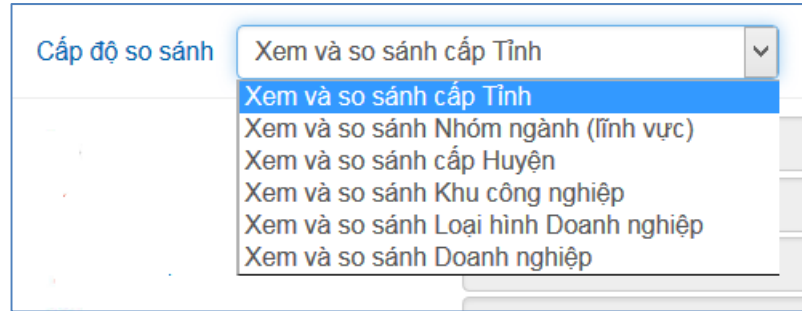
Cấp độ so sánh

Xem và so sánh cấp Tỉnh

Xem và so sánh cấp Tỉnh
Xem và so sánh Nhóm ngành (lĩnh vực)
Xem và so sánh cấp Huyện
Xem và so sánh Khu công nghiệp
Xem và so sánh Loại hình Doanh nghiệp
Xem và so sánh Doanh nghiệp